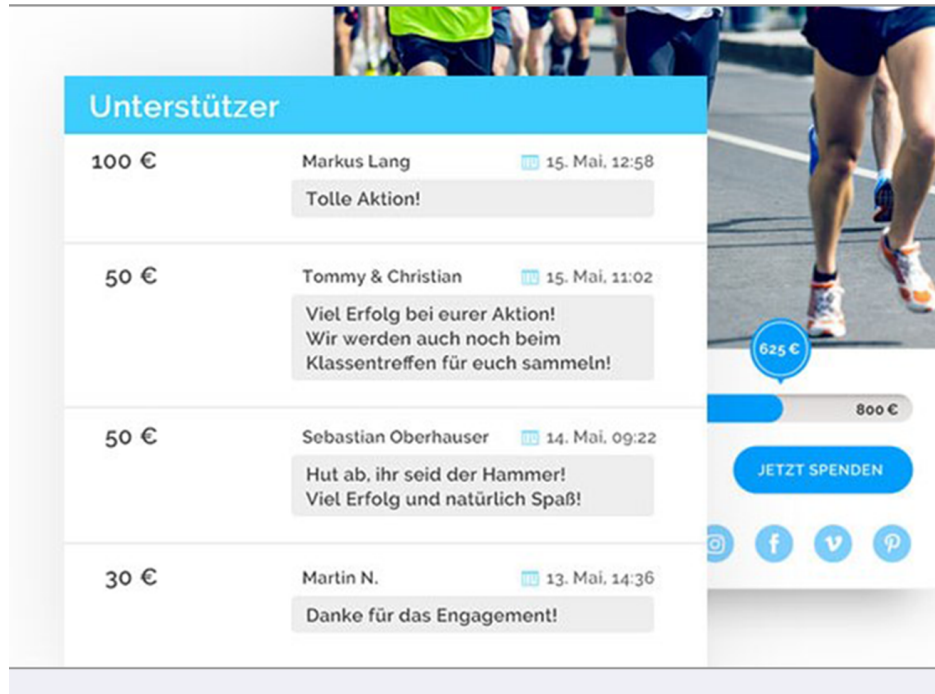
Unterstützer

100 €
Markus Lang
15. Mai, 12:58
Tolle Aktion!

50 €
Tommy & Christian
15. Mai, 11:02
Viel Erfolg bei eurer Aktion! Wir werden auch noch beim Klassentreffen für euch sammeln!

50 €
Sebastian Oberhauser
14. Mai, 09:22
Hut ab, ihr seid der Hammer! Viel Erfolg und natürlich Spaß!

30 €
Martin N.
13. Mai, 14:36
Danke für das Engagement!

625 €
800 €
JETZT SPENDEN